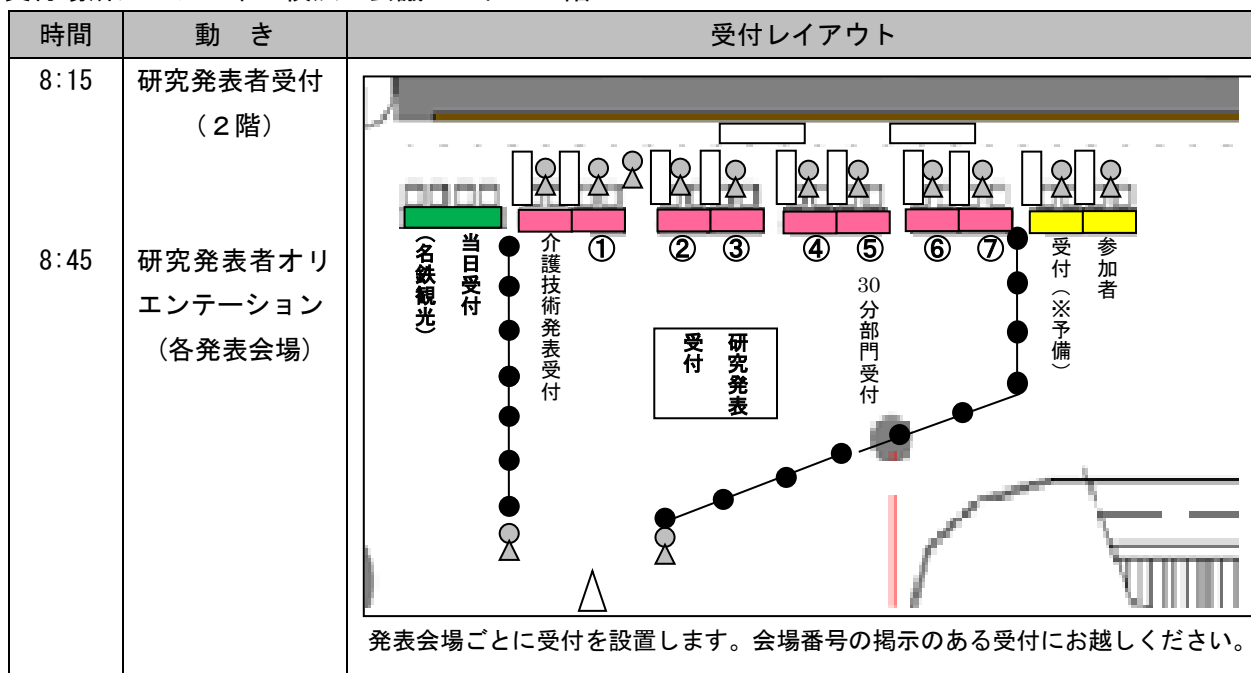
| 時間 | 動　き | 受付レイアウト |
|---|---|---|
| 8:15 | 研究発表者受付（2階） | |
| 8:45 | 研究発表者オリエンテーション（各発表会場） | |

当日受付（名鉄観光）

介護技術発表受付

①　②　③　④　⑤　⑥　⑦

30分部門受付

受付（※予備）

参加者

研究発表受付

発表会場ごとに受付を設置します。会場番号の掲示のある受付にお越しください。